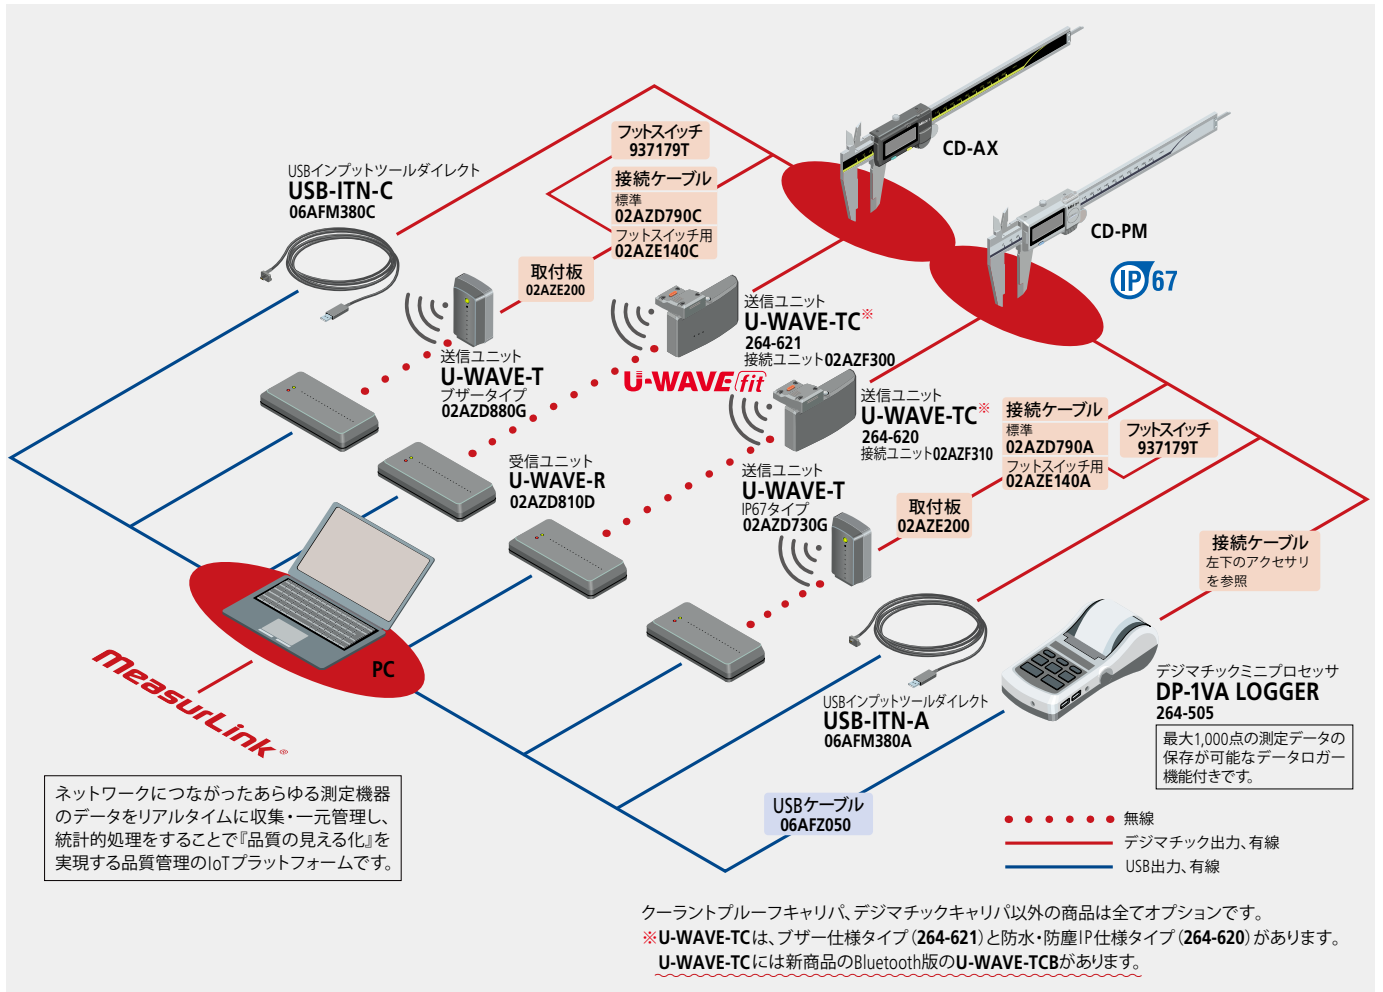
CD-AX

CD-PM

IP67

フットスイッチ
937179T

接続ケーブル
標準
02AZD790C
フットスイッチ用
02AZE140C

USBインプットツールダイレクト
USB-ITN-C
06AFM380C

取付板
02AZE200

送信ユニット
U-WAVE-TC※
264-621
接続ユニット02AZF300

送信ユニット
U-WAVE-T
ブザータイプ
02AZD880G

U-WAVE fit

送信ユニット
U-WAVE-TC※
264-620
接続ユニット02AZF310

接続ケーブル
標準
02AZD790A
フットスイッチ用
02AZE140A

フットスイッチ
937179T

受信ユニット
U-WAVE-R
02AZD810D

送信ユニット
U-WAVE-T
IP67タイプ
02AZD730G

取付板
02AZE200

接続ケーブル
左下のアクセサリを参照

PC

MeasurLink®

デジマチックミニプロセッサ
DP-1VA LOGGER
264-505

最大1,000点の測定データの保存が可能なデータロガー機能付きです。

USBインプットツールダイレクト
USB-ITN-A
06AFM380A

USBケーブル
06AFZ050

ネットワークにつながったあらゆる測定機器のデータをリアルタイムに収集・一元管理し、統計的処理をすることで『品質の見える化』を実現する品質管理のIoTプラットフォームです。

無線
デジマチック出力、有線
USB出力、有線

クーラントプルーフキャリパ、デジマチックキャリパ以外の商品は全てオプションです。
※U-WAVE-TCは、ブザー仕様タイプ(264-621)と防水・防塵IP仕様タイプ(264-620)があります。
U-WAVE-TCには新商品のBluetooth版のU-WAVE-TCBがあります。